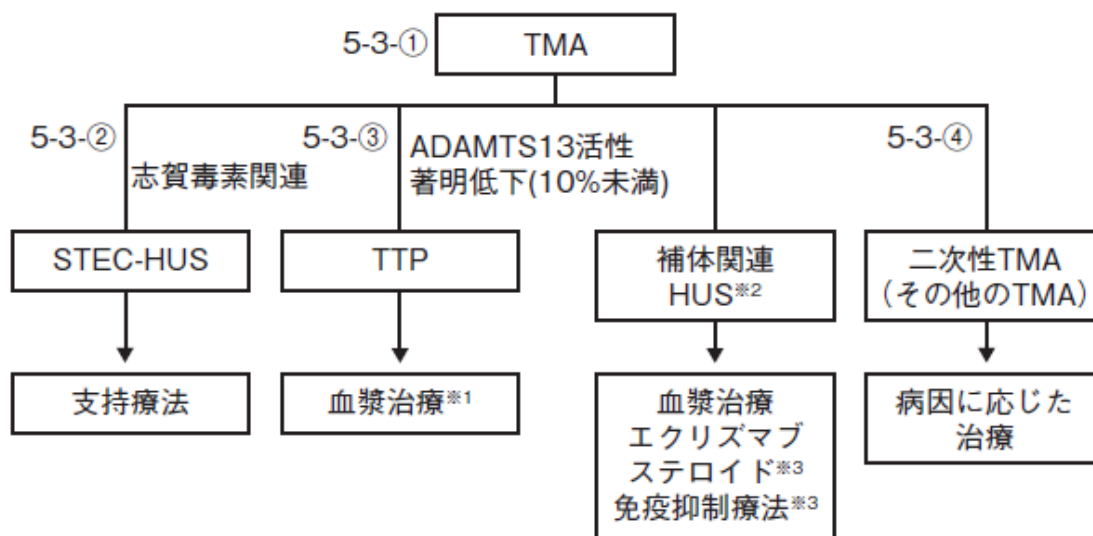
5-3-① TMA

5-3-② 志賀毒素関連

5-3-③ ADAMTS13活性 著明低下(10%未満)

5-3-④

STEC-HUS

TTP

補体関連 HUS※2

二次性TMA（その他のTMA）

支持療法

血漿治療※1

血漿治療 エクリズマブ ステロイド※3 免疫抑制療法※3

病因に応じた治療